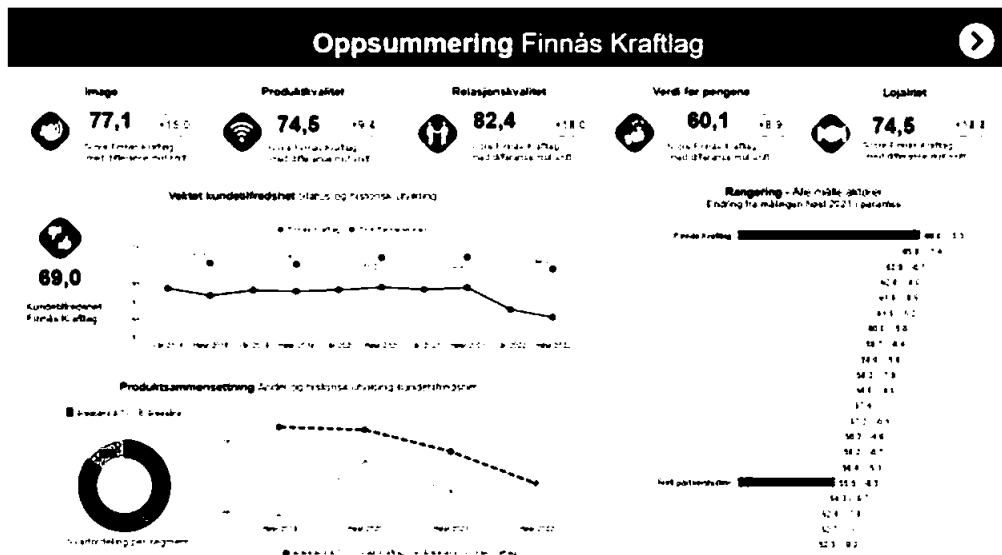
**Oppsummering** Finnås Kraftlag

Image
77,1 +15,0
Score Finnås Kraftlag med differanse mot snitt

Produktkvalitet
74,5 +9,4
Score Finnås Kraftlag med differanse mot snitt

Relasjonskvalitet
82,4 +18,0
Score Finnås Kraftlag med differanse mot snitt

Verdi for pengene
60,1 +8,9
Score Finnås Kraftlag med differanse mot snitt

Lojalitet
74,5 +18,8
Score Finnås Kraftlag med differanse mot snitt

**Vektet kundetilfredshet** Status og historisk utvikling

69,0
Kundetilfredshet Finnås Kraftlag

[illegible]

**Rangering** - Alle målte aktører
Endring fra målingen høst 2021 i parentes

Finnås Kraftlag
Nett partnerskaper

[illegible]

**Produktsammensetning** Andel og historisk utvikling kundetilfredshet

Fordeling per segment

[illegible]